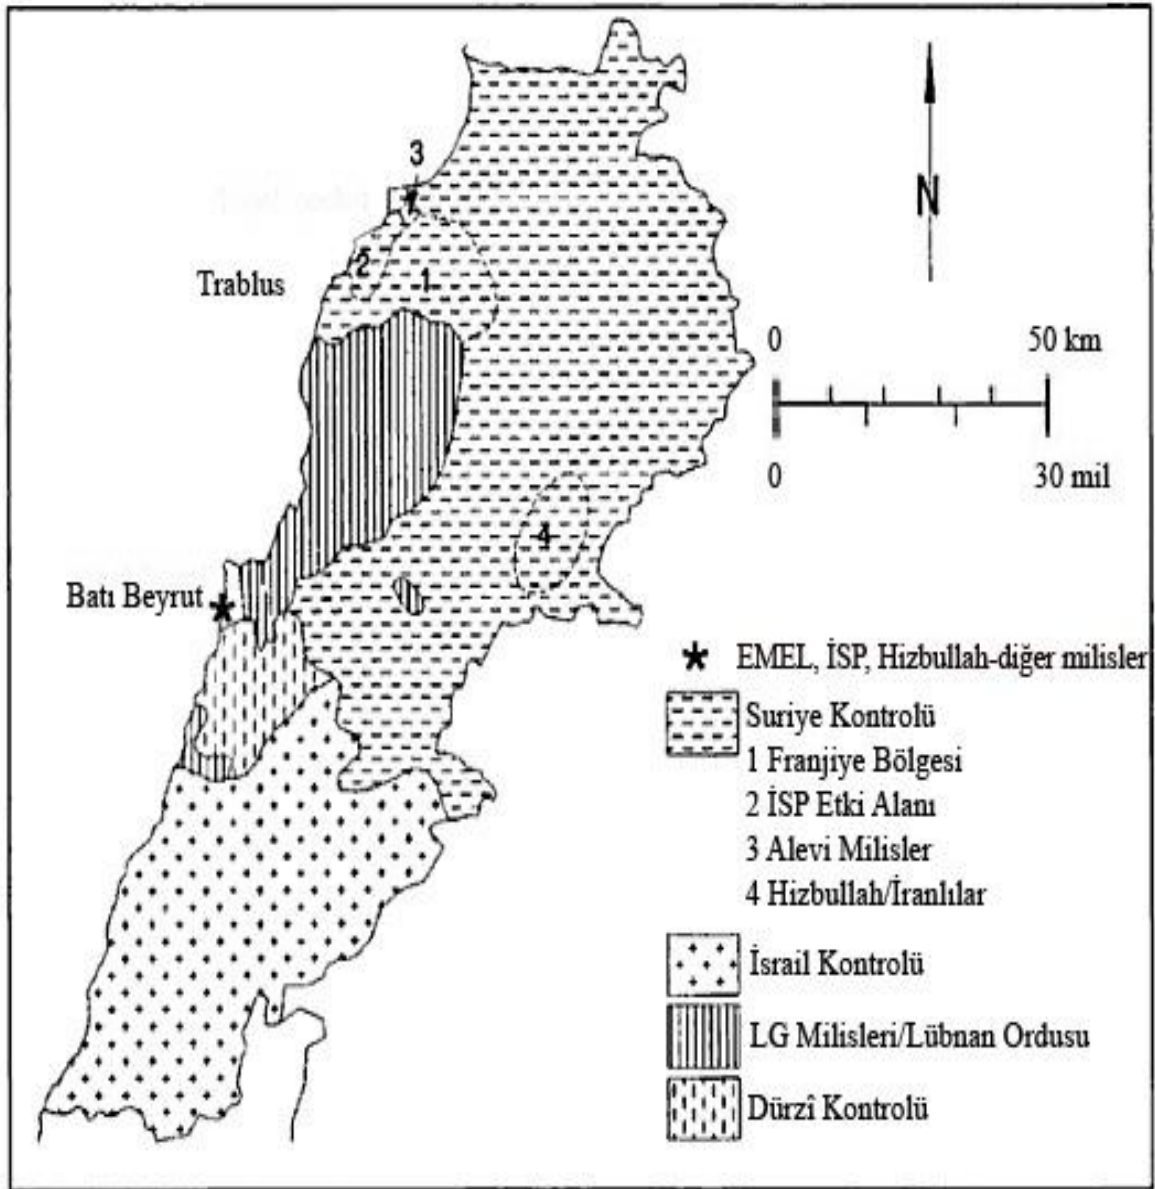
N

3

2

1

Trablus

0

50 km

0

30 mil

4

Batı Beyrut

* EMEL, İSP, Hizbullah-diğer milisler

Suriye Kontrolü
1 Franjiye Bölgesi
2 İSP Etki Alanı
3 Alevi Milisler
4 Hizbullah/İranlılar

İsrail Kontrolü

LG Milisleri/Lübnan Ordusu

Dürzî Kontrolü